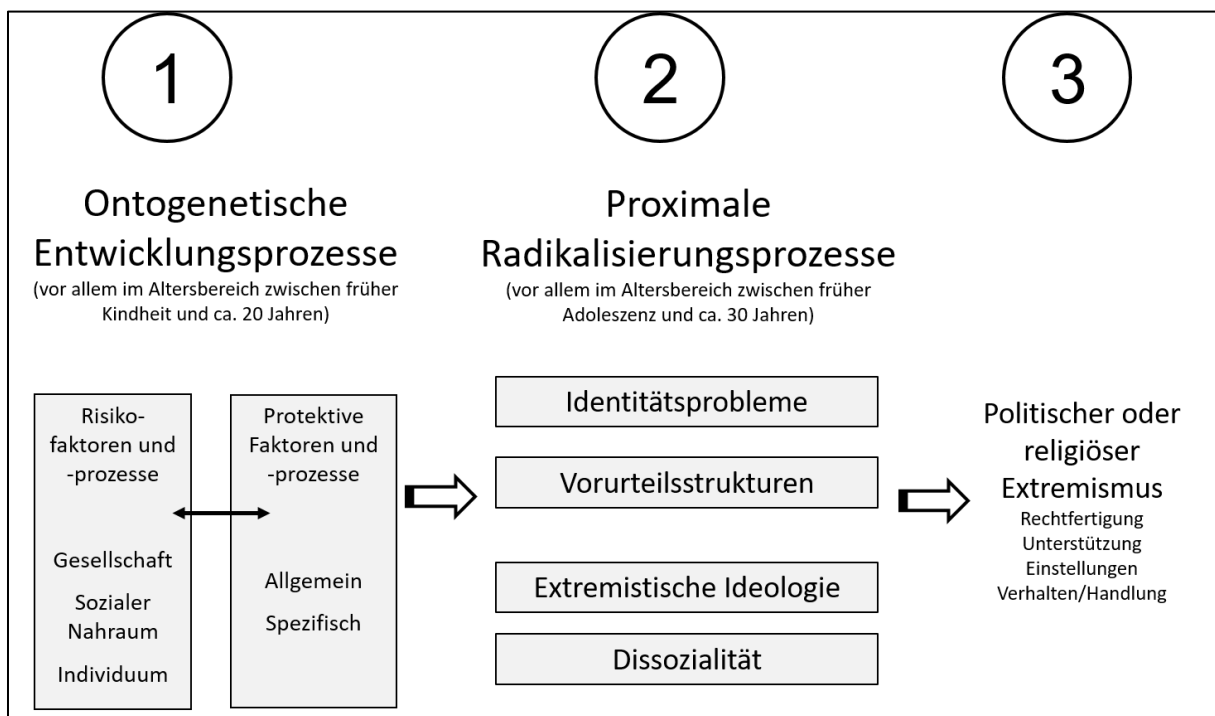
1

Ontogenetische Entwicklungsprozesse
(vor allem im Altersbereich zwischen früher Kindheit und ca. 20 Jahren)

Risikofaktoren und -prozesse

Gesellschaft
Sozialer Nahraum
Individuum

Protektive Faktoren und -prozesse

Allgemein
Spezifisch

2

Proximale Radikalisierungsprozesse
(vor allem im Altersbereich zwischen früher Adoleszenz und ca. 30 Jahren)

Identitätsprobleme

Vorurteilsstrukturen

Extremistische Ideologie

Dissozialität

3

Politischer oder religiöser Extremismus
Rechtfertigung
Unterstützung
Einstellungen
Verhalten/Handlung